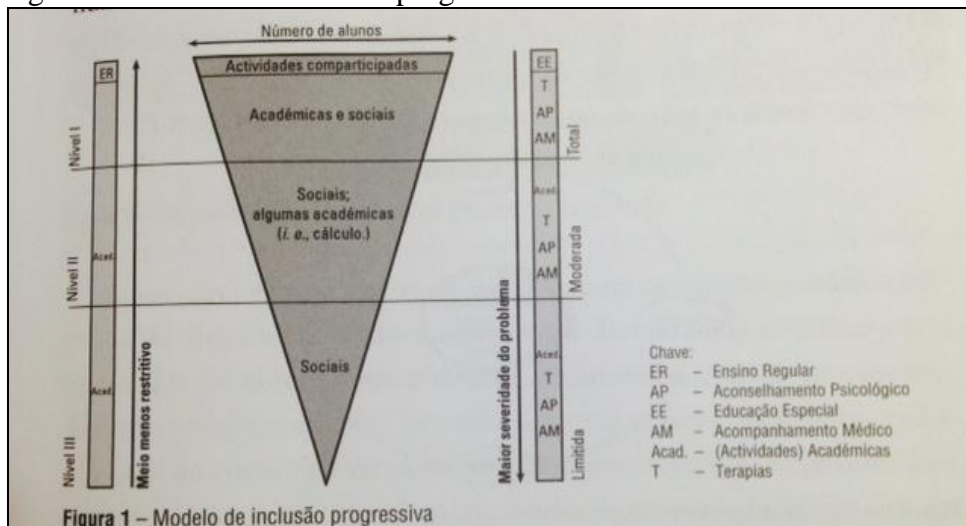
Número de alunos

ER

Nível I

Nível II

Acad.

Acad.

Nível III

Meio menos restritivo

Actividades comparticipadas

Académicas e sociais

Sociais; algumas académicas (*i. e.*, cálculo.)

Sociais

Maior severidade do problema

EE
T
AP
AM

Total

Acad.
T
AP
AM

Moderada

Acad.
T
AP
AM

Limitida

Chave:
ER – Ensino Regular
AP – Aconselhamento Psicológico
EE – Educação Especial
AM – Acompanhamento Médico
Acad. – (Actividades) Académicas
T – Terapias

**Figura 1** – Modelo de inclusão progressiva